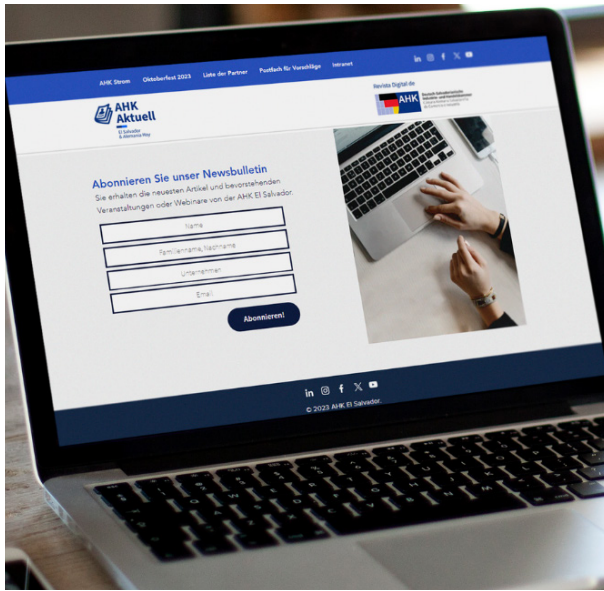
AHK Strom Oktoberfest 2023 Liste der Partner Postfach für Vorschläge Intranet

AHK Aktuell
El Salvador & Honduras

Revista Digital de
AHK
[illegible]

Abonnieren Sie unser Newsbulletin

Sie erhalten die neuesten Artikel und bevorstehenden Veranstaltungen oder Webinare von der AHK El Salvador.

Name

Familienname, Nachname

Unternehmen

Email

Abonnieren!

© 2023 AHK El Salvador.